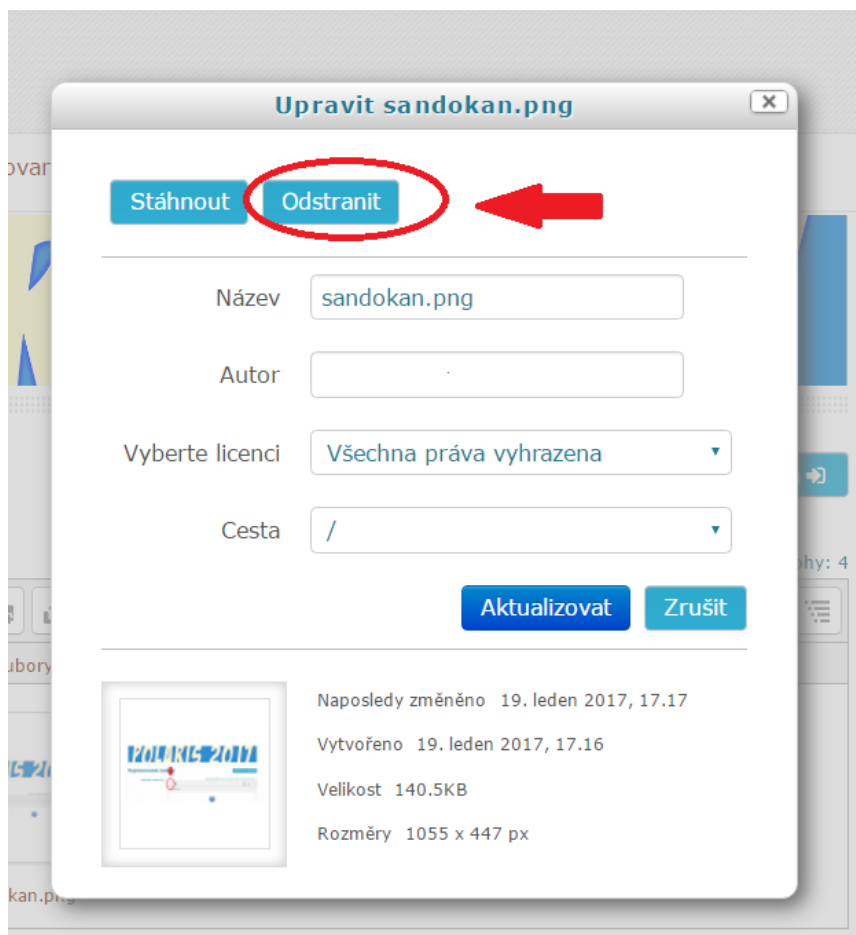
Upravit sandokan.png

Stáhnout Odstranit

Název sandokan.png

Autor

Vyberte licenci Všechna práva vyhrazena

Cesta /

Aktualizovat Zrušit

POLARIS 2017

Naposledy změněno 19. leden 2017, 17.17

Vytvořeno 19. leden 2017, 17.16

Velikost 140.5KB

Rozměry 1055 x 447 px

ovan

phy: 4

ubory

kan.png